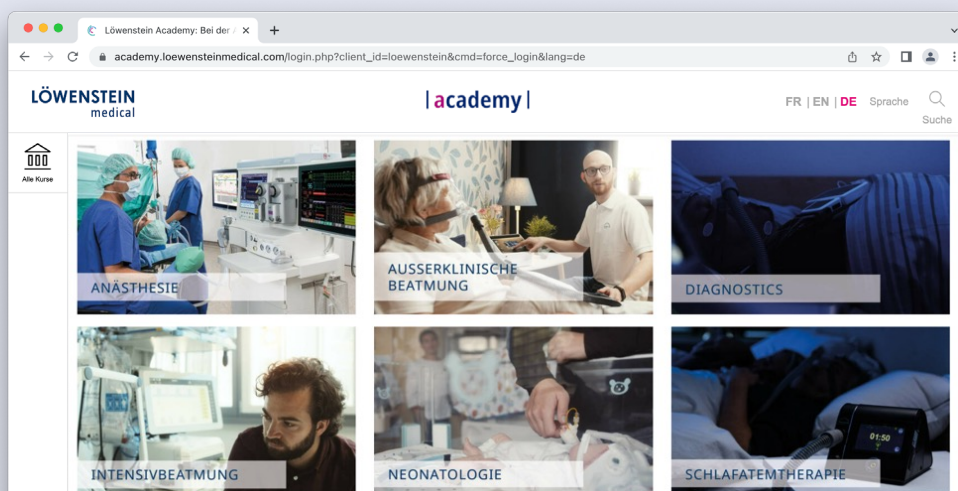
Löwenstein Academy: Bei der

academy.loewensteinmedical.com/login.php?client_id=loewenstein&cmd=force_login&lang=de

LÖWENSTEIN medical

|academy|

FR | EN | DE Sprache

Suche

Alle Kurse

ANÄSTHESIE

AUSSERKLINISCHE BEATMUNG

DIAGNOSTICS

INTENSIVBEATMUNG

NEONATOLOGIE

SCHLAFATEMTHERAPIE

01:50